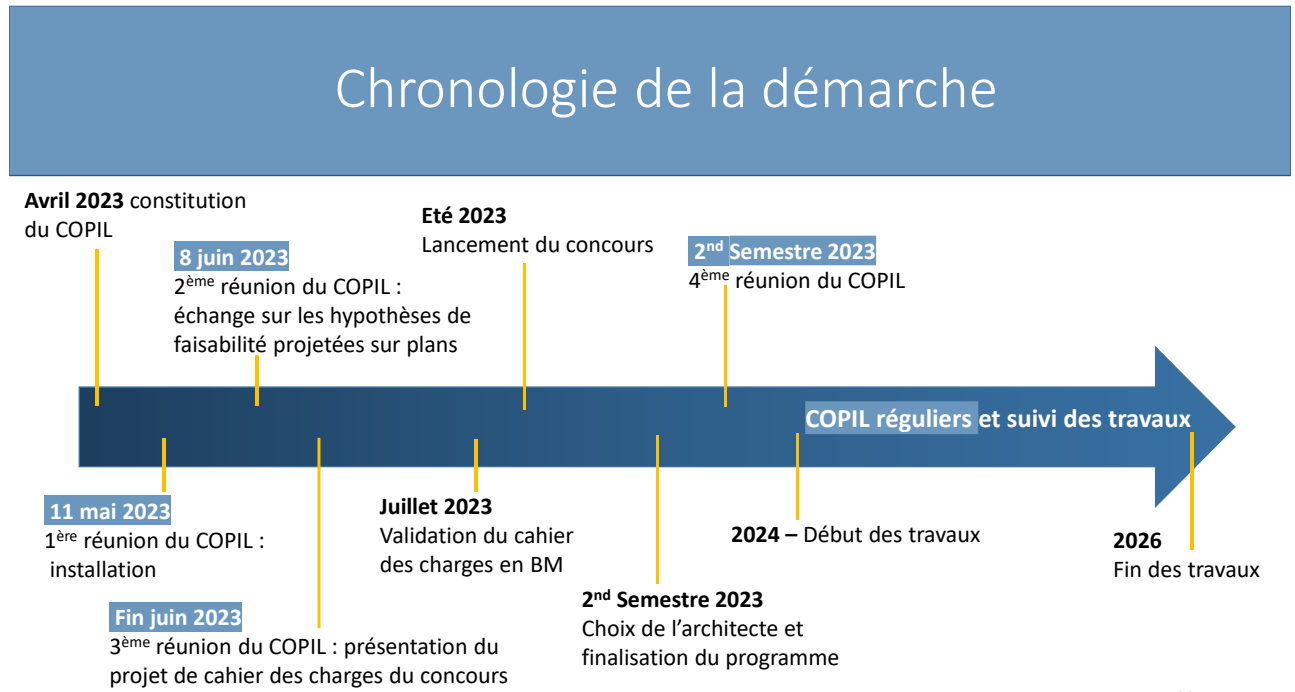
Chronologie de la démarche

**Avril 2023** constitution du COPIL

**8 juin 2023**
2$^{ème}$ réunion du COPIL : échange sur les hypothèses de faisabilité projetées sur plans

**Eté 2023**
Lancement du concours

**2$^{nd}$ Semestre 2023**
4$^{ème}$ réunion du COPIL

**COPIL réguliers et suivi des travaux**

**11 mai 2023**
1$^{ère}$ réunion du COPIL : installation

**Fin juin 2023**
3$^{ème}$ réunion du COPIL : présentation du projet de cahier des charges du concours

**Juillet 2023**
Validation du cahier des charges en BM

**2$^{nd}$ Semestre 2023**
Choix de l'architecte et finalisation du programme

**2024 –** Début des travaux

**2026**
Fin des travaux